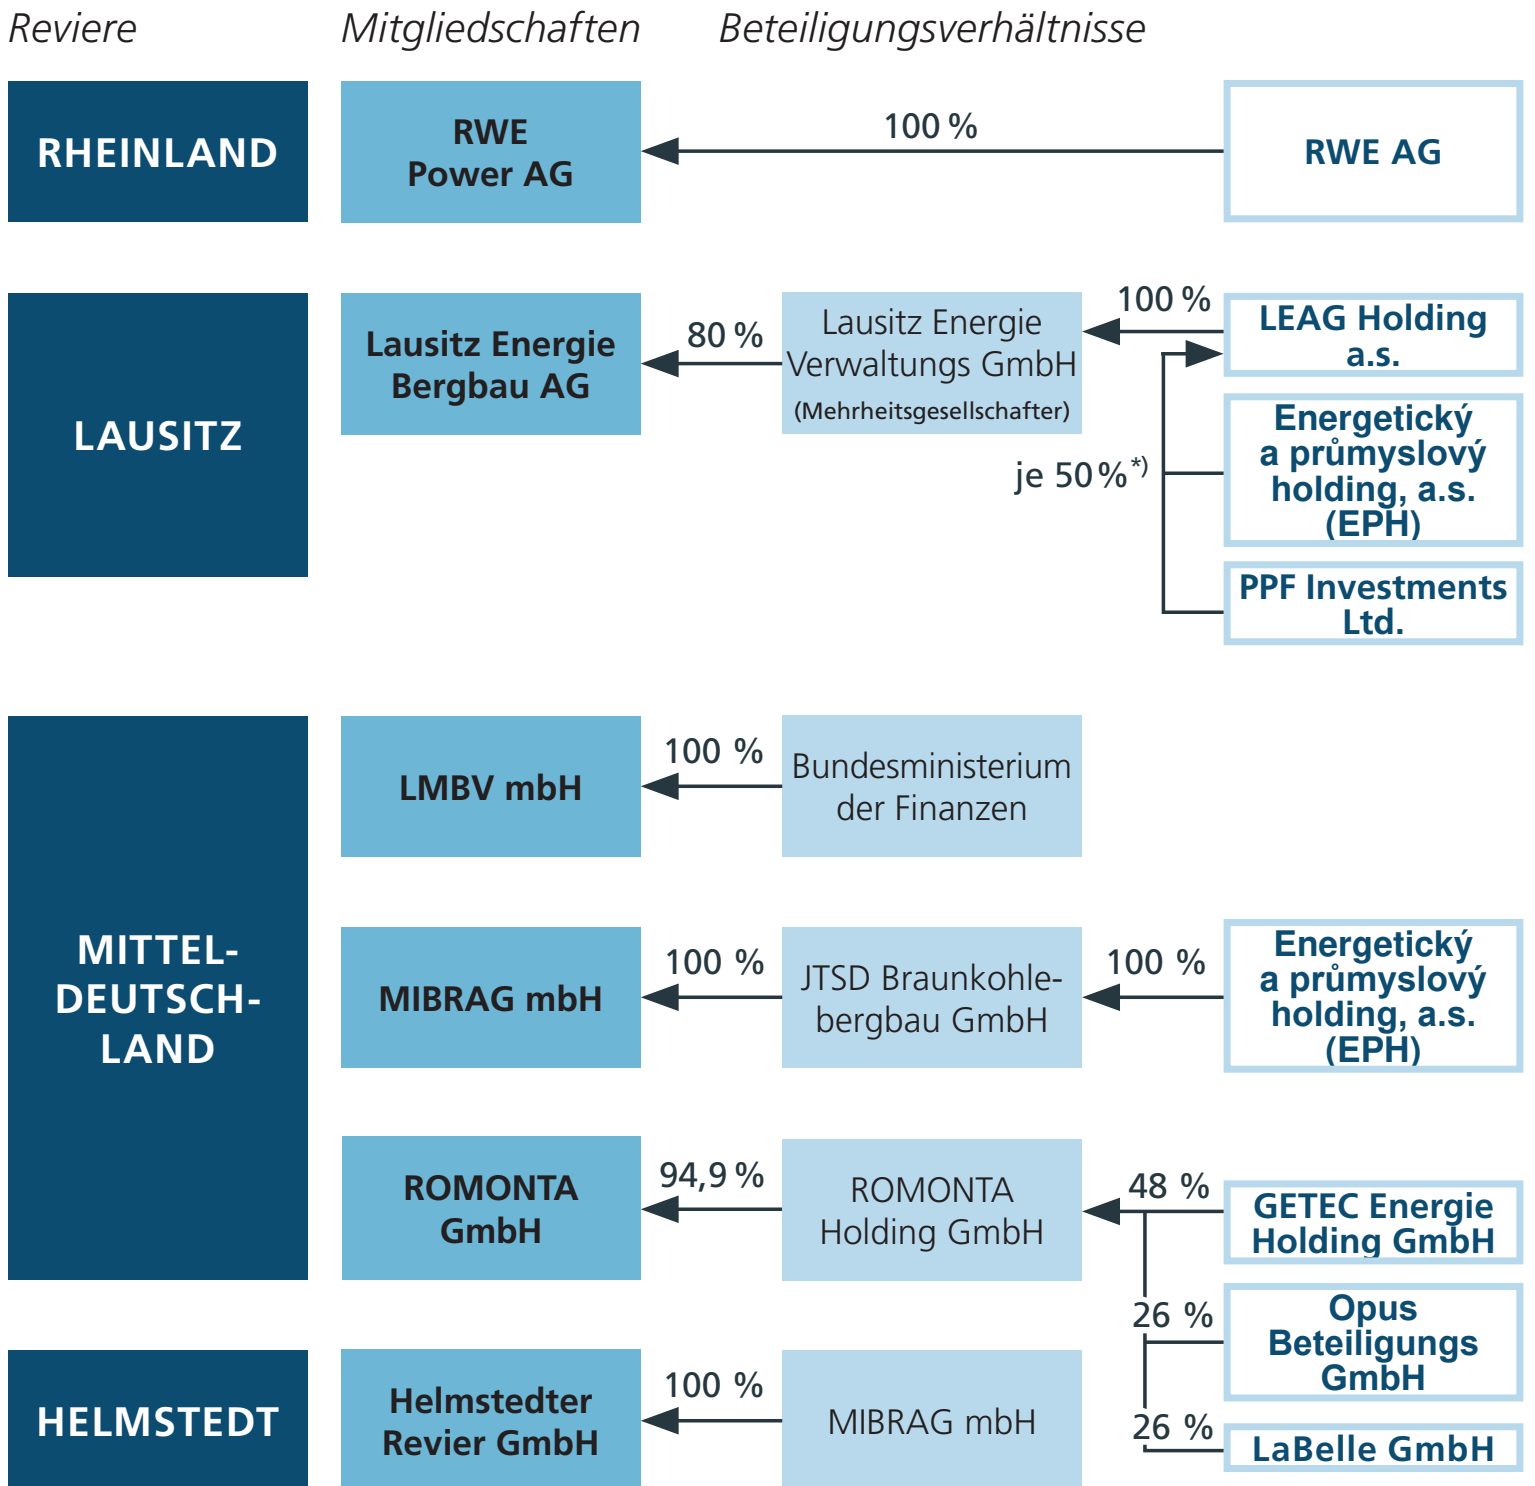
Reviere

Mitgliedschaften

Beteiligungsverhältnisse

RHEINLAND

RWE Power AG

100 %

RWE AG

LAUSITZ

Lausitz Energie Bergbau AG

80 %

Lausitz Energie Verwaltungs GmbH (Mehrheitsgesellschafter)

100 %

LEAG Holding a.s.

je 50 %*)

Energetický a průmyslový holding, a.s. (EPH)

PPF Investments Ltd.

MITTEL-DEUTSCH-LAND

LMBV mbH

100 %

Bundesministerium der Finanzen

MIBRAG mbH

100 %

JTSD Braunkohlebergbau GmbH

100 %

Energetický a průmyslový holding, a.s. (EPH)

ROMONTA GmbH

94,9 %

ROMONTA Holding GmbH

48 %

GETEC Energie Holding GmbH

26 %

Opus Beteiligungs GmbH

26 %

LaBelle GmbH

HELMSTEDT

Helmstedter Revier GmbH

100 %

MIBRAG mbH